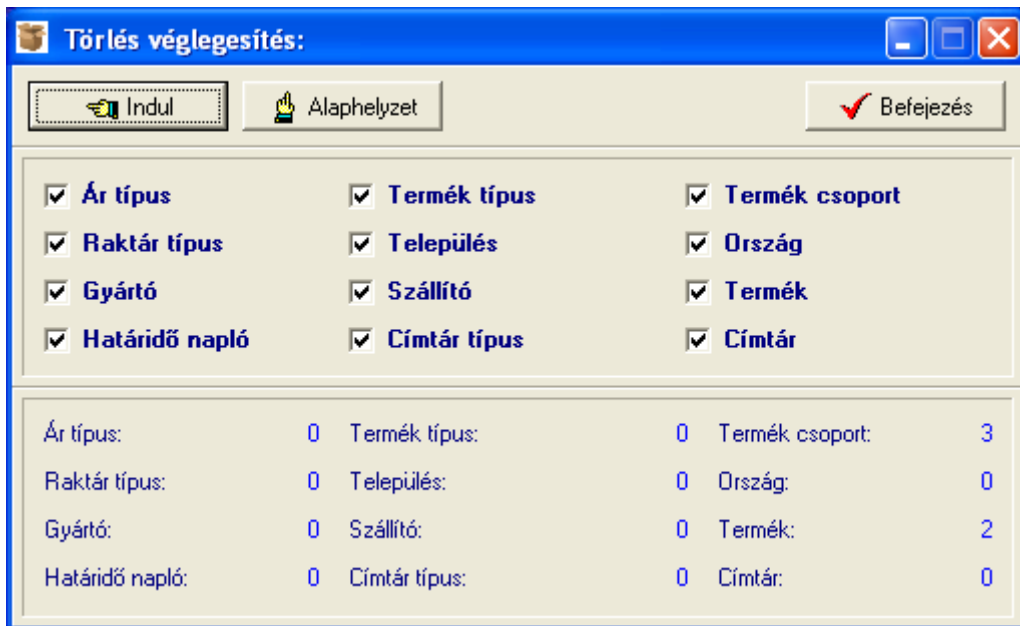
Törlés véglegesítés:

Indul

Alaphelyzet

Befejezés

☑ Ár típus
☑ Raktár típus
☑ Gyártó
☑ Határidő napló

☑ Termék típus
☑ Település
☑ Szállító
☑ Címtár típus

☑ Termék csoport
☑ Ország
☑ Termék
☑ Címtár

| | | | | | |
|---|---|---|---|---|---|
| Ár típus: | 0 | Termék típus: | 0 | Termék csoport: | 3 |
| Raktár típus: | 0 | Település: | 0 | Ország: | 0 |
| Gyártó: | 0 | Szállító: | 0 | Termék: | 2 |
| Határidő napló: | 0 | Címtár típus: | 0 | Címtár: | 0 |